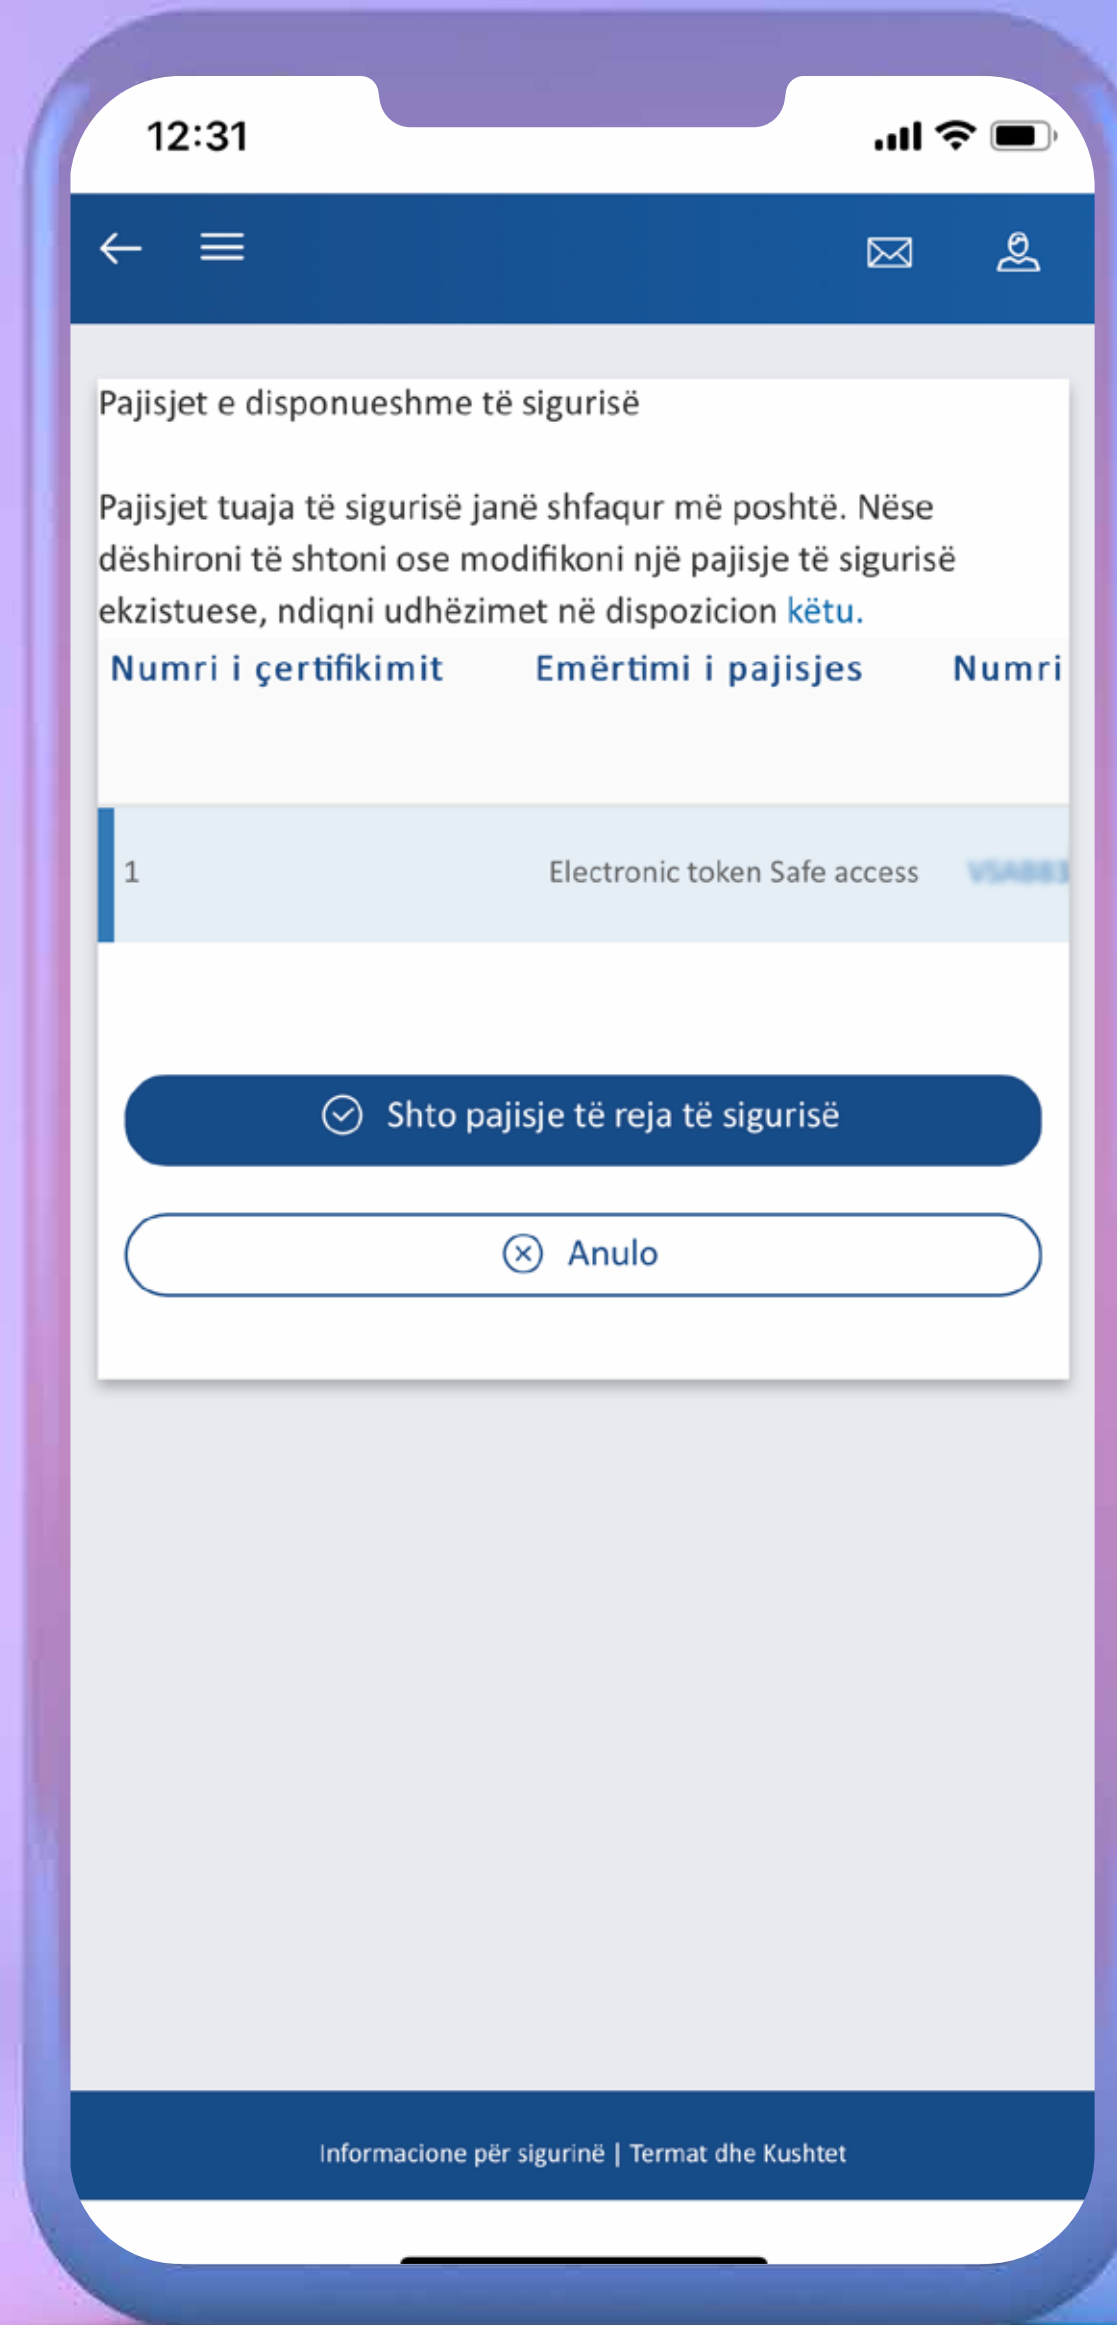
12:31

Pajisjet e disponueshme të sigurisë

Pajisjet tuaja të sigurisë janë shfaqur më poshtë. Nëse dëshironi të shtoni ose modifikoni një pajisje të sigurisë ekzistuese, ndiqni udhëzimet në dispozicion këtu.

| Numri i çertifikimit | Emërtimi i pajisjes | Numri |
|---|---|---|
| 1 | Electronic token Safe access | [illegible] |

Shto pajisje të reja të sigurisë

Anulo

Informacione për sigurinë | Termat dhe Kushtet